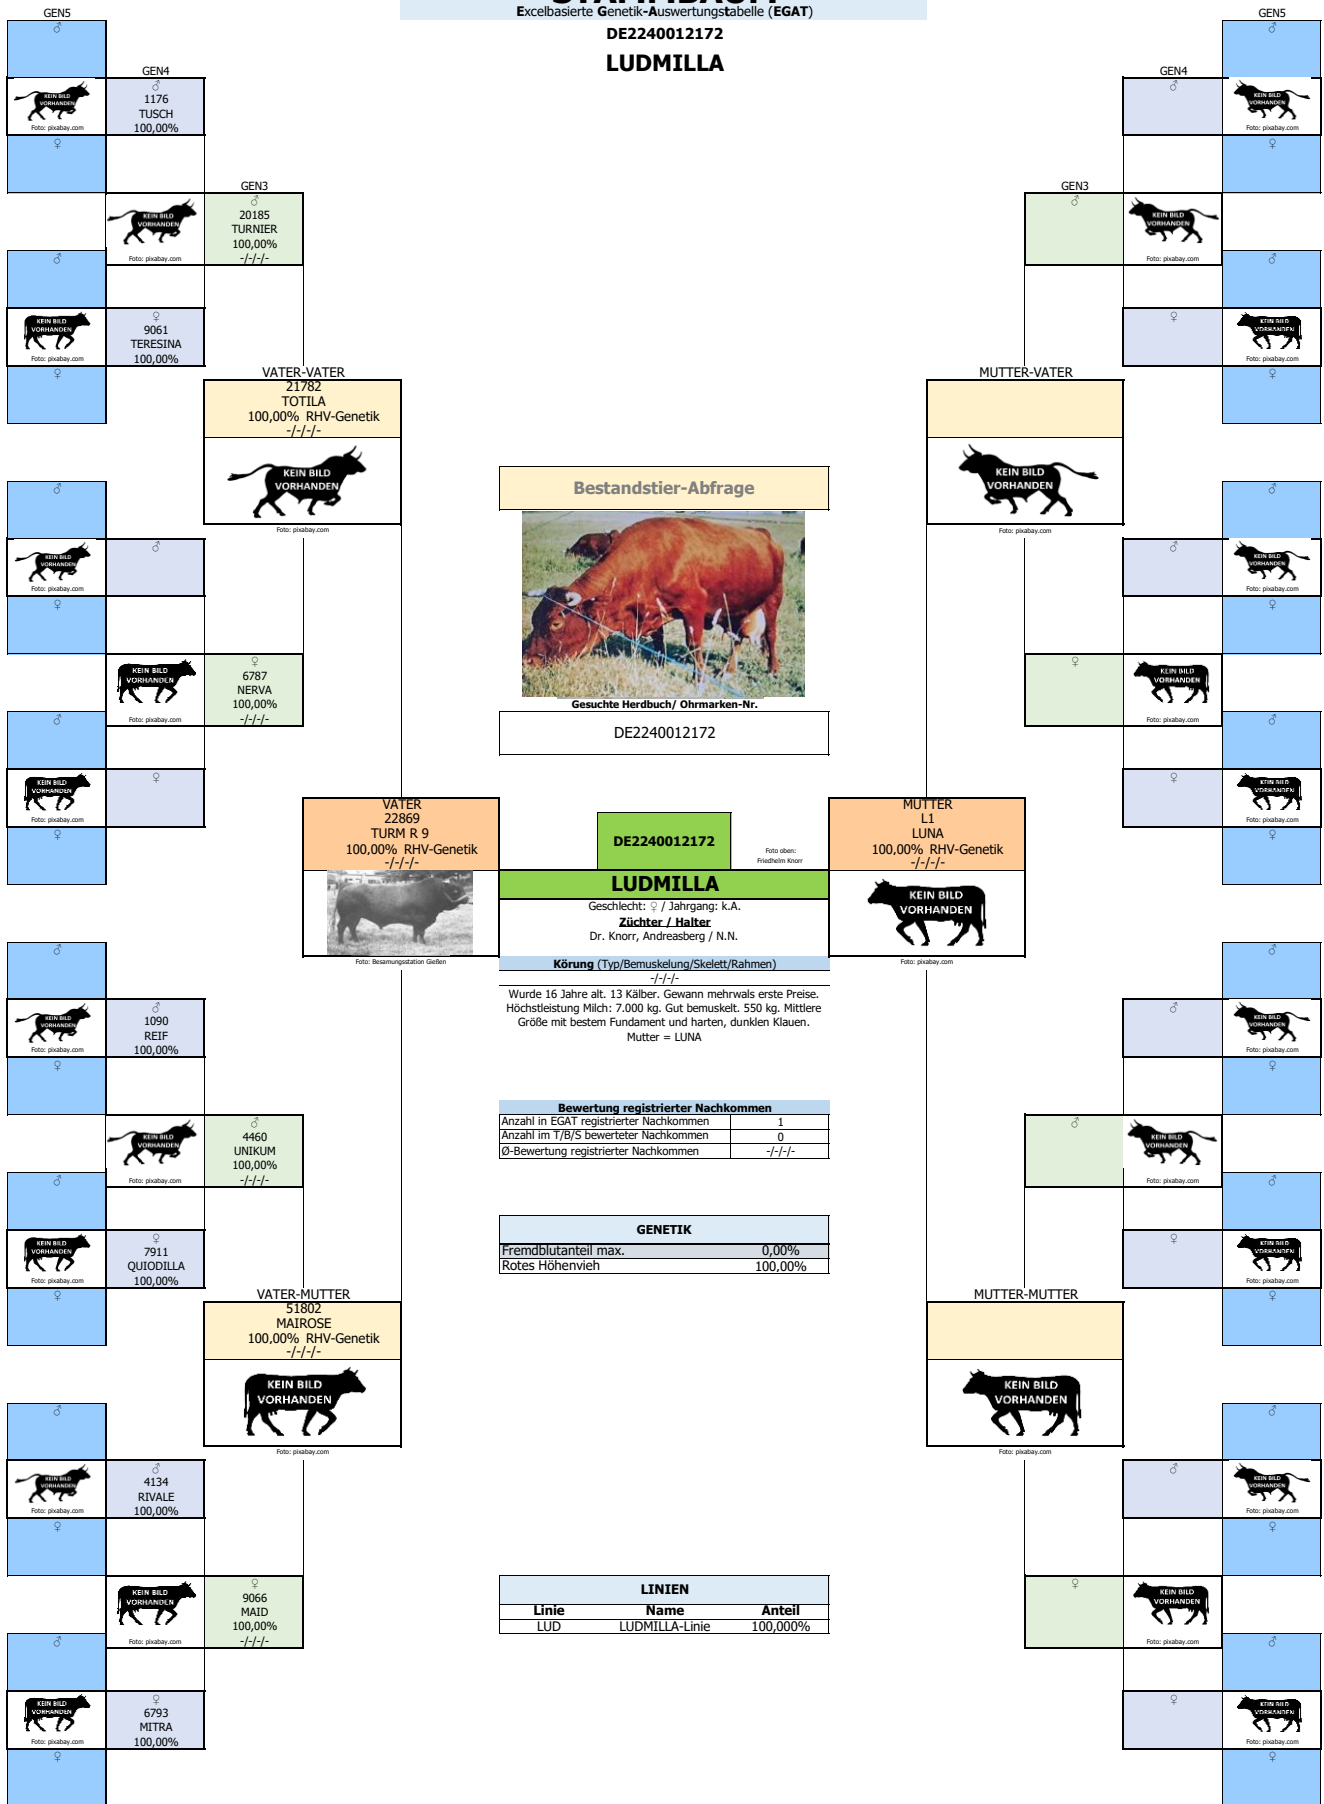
Excelbasierte Genetik-Auswertungstabelle (EGAT)
DE2240012172
LUDMILLA

GEN5
♂
GEN4
KEIN BILD VORHANDEN
Foto: pixabay.com
♂
1176
TUSCH
100,00%
♀
GEN3
KEIN BILD VORHANDEN
Foto: pixabay.com
♂
20185
TURNIER
100,00%
-/-/-/-
♂
KEIN BILD VORHANDEN
Foto: pixabay.com
♀
9061
TERESINA
100,00%
♀
VATER-VATER
21782
TOTILA
100,00% RHV-Genetik
-/-/-/-
KEIN BILD VORHANDEN
Foto: pixabay.com
♂
KEIN BILD VORHANDEN
Foto: pixabay.com
♂
♀
KEIN BILD VORHANDEN
Foto: pixabay.com
♀
6787
NERVA
100,00%
-/-/-/-
♂
KEIN BILD VORHANDEN
Foto: pixabay.com
♀
♀
VATER
22869
TURM R 9
100,00% RHV-Genetik
-/-/-/-
Foto: Besamungsstation Gießen
♂
KEIN BILD VORHANDEN
Foto: pixabay.com
♂
1090
REIF
100,00%
♀
KEIN BILD VORHANDEN
Foto: pixabay.com
♂
4460
UNIKUM
100,00%
-/-/-/-
♂
KEIN BILD VORHANDEN
Foto: pixabay.com
♀
7911
QUIODILLA
100,00%
♀
VATER-MUTTER
51802
MAIROSE
100,00% RHV-Genetik
-/-/-/-
KEIN BILD VORHANDEN
Foto: pixabay.com
♂
KEIN BILD VORHANDEN
Foto: pixabay.com
♂
4134
RIVALE
100,00%
♀
KEIN BILD VORHANDEN
Foto: pixabay.com
♀
9066
MAID
100,00%
-/-/-/-
♂
KEIN BILD VORHANDEN
Foto: pixabay.com
♀
6793
MITRA
100,00%
♀

Bestandstier-Abfrage
Gesuchte Herdbuch/ Ohrmarken-Nr.
DE2240012172
DE2240012172
Foto oben: Friedhelm Knorr
LUDMILLA
Geschlecht: ♀ / Jahrgang: k.A.
Züchter / Halter
Dr. Knorr, Andreasberg / N.N.
Körung (Typ/Bemuskelung/Skelett/Rahmen)
-/-/-/-
Wurde 16 Jahre alt. 13 Kälber. Gewann mehrwals erste Preise. Höchstleistung Milch: 7.000 kg. Gut bemuskelt. 550 kg. Mittlere Größe mit bestem Fundament und harten, dunklen Klauen. Mutter = LUNA

Bewertung registrierter Nachkommen
| Anzahl in EGAT registrierter Nachkommen | 1 |
|---|---|
| Anzahl im T/B/S bewerteter Nachkommen | 0 |
| Ø-Bewertung registrierter Nachkommen | -/-/-/- |

GENETIK
| Fremdblutanteil max. | 0,00% |
|---|---|
| Rotes Höhenvieh | 100,00% |

LINIEN
| Linie | Name | Anteil |
|---|---|---|
| LUD | LUDMILLA-Linie | 100,000% |

GEN5
♂
GEN4
♂
KEIN BILD VORHANDEN
Foto: pixabay.com
♀
GEN3
♂
KEIN BILD VORHANDEN
Foto: pixabay.com
♂
♀
KEIN BILD VORHANDEN
Foto: pixabay.com
♀
MUTTER-VATER
KEIN BILD VORHANDEN
Foto: pixabay.com
♂
♂
KEIN BILD VORHANDEN
Foto: pixabay.com
♀
♀
KEIN BILD VORHANDEN
Foto: pixabay.com
♂
♀
KEIN BILD VORHANDEN
Foto: pixabay.com
♀
MUTTER
L1
LUNA
100,00% RHV-Genetik
-/-/-/-
KEIN BILD VORHANDEN
Foto: pixabay.com
♂
♂
KEIN BILD VORHANDEN
Foto: pixabay.com
♀
♂
KEIN BILD VORHANDEN
Foto: pixabay.com
♂
♀
KEIN BILD VORHANDEN
Foto: pixabay.com
♀
MUTTER-MUTTER
KEIN BILD VORHANDEN
Foto: pixabay.com
♂
♂
KEIN BILD VORHANDEN
Foto: pixabay.com
♀
♀
KEIN BILD VORHANDEN
Foto: pixabay.com
♂
♀
KEIN BILD VORHANDEN
Foto: pixabay.com
♀